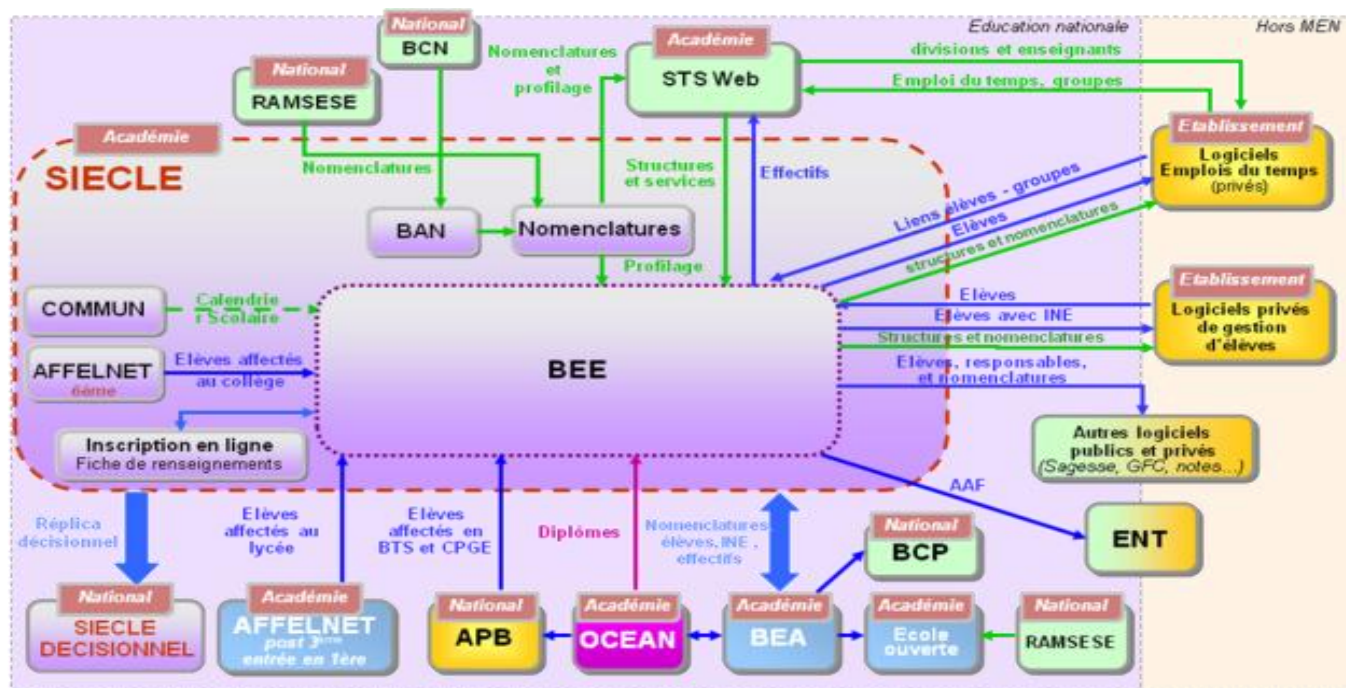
Education nationale

Hors MEN

National
BCN

National
RAMSESE

Nomenclatures et profilage

Académie
STS Web

divisions et enseignants

Emploi du temps, groupes

Académie
SIECLE

Nomenclatures

Structures et services

Effectifs

Etablissement
Logiciels Emplois du temps
(privés)

BAN

Nomenclatures

Profilage

Liens élèves - groupes

Elèves

structures et nomenclatures

Etablissement
Logiciels privés de gestion d'élèves

COMMUN

Calendrier Scolaire

Elèves

Elèves avec INE

Structures et nomenclatures

AFFELNET
6ème

Elèves affectés au collège

BEE

Elèves, responsables, et nomenclatures

Inscription en ligne
Fiche de renseignements

Autres logiciels publics et privés
(Sagesse, GFC, notes...)

AAF

Réplica décisionnel

Elèves affectés au lycée

Elèves affectés en BTS et CPGE

Diplômes

Nomenclatures élèves, INE, effectifs

ENT

National
BCP

National
SIECLE DECISIONNEL

Académie
AFFELNET
post 3ème entrée en 1ère

National
APB

Académie
OCEAN

Académie
BEA

Académie
Ecole ouverte

National
RAMSESE